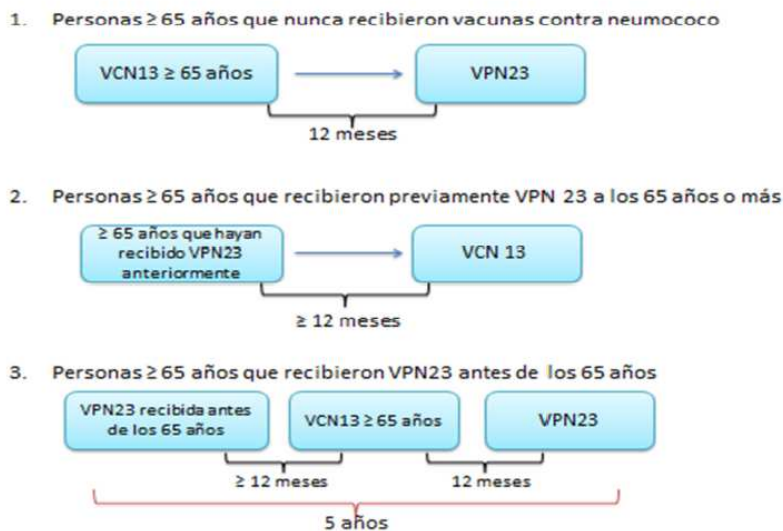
1. Personas ≥ 65 años que nunca recibieron vacunas contra neumococo

VCN13 ≥ 65 años

VPN23

12 meses

2. Personas ≥ 65 años que recibieron previamente VPN 23 a los 65 años o más

≥ 65 años que hayan recibido VPN23 anteriormente

VCN 13

≥ 12 meses

3. Personas ≥ 65 años que recibieron VPN23 antes de los 65 años

VPN23 recibida antes de los 65 años

VCN13 ≥ 65 años

VPN23

≥ 12 meses

12 meses

5 años